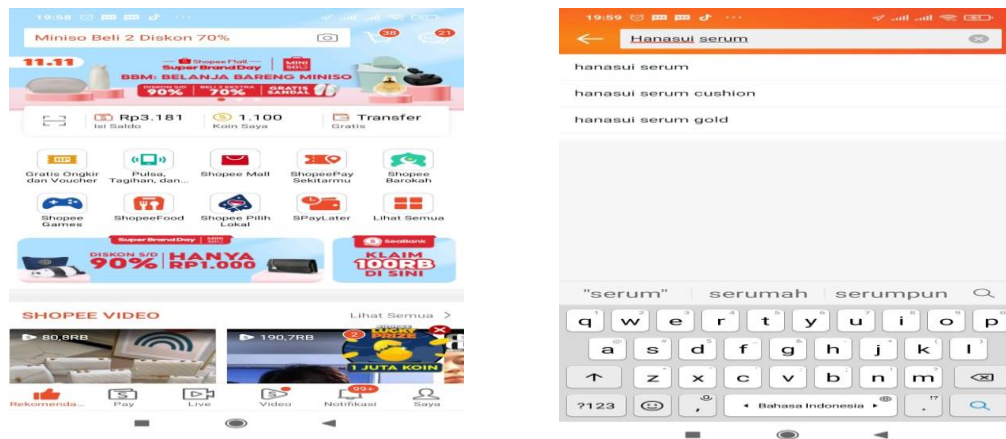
19:58

Miniso Beli 2 Diskon 70%

38

21

11.11

Shopee Mall Super Brand Day

MINISO

BBM: BELANJA BARENG MINISO

DISKON S/D 90%

BELI 2 EXTRA 70%

GRATIS SANDAL

Rp3.181
Isi Saldo

1.100
Koin Saya

Transfer
Gratis

Gratis Ongkir dan Voucher

Pulsa, Tagihan, dan...

Shopee Mall

ShopeePay Sekitarmu

Shopee Barokah

Shopee Games

ShopeeFood

Shopee Pilih Lokal

SPayLater

Lihat Semua

Super Brand Day

DISKON S/D 90%

HANYA RP1.000

SeaBank

KLAIM 100RB DI SINI

SHOPEE VIDEO

Lihat Semua >

80,8RB

190,7RB

2

1 JUTA KOIN

99+

Rekomenda...

Pay

Live

Video

Notifikasi

Saya

19:59

Hanasui serum

hanasui serum

hanasui serum cushion

hanasui serum gold

"serum"

serumah

serumpun

q w e r t y u i o p

a s d f g h j k l

z x c v b n m

?123

Bahasa Indonesia